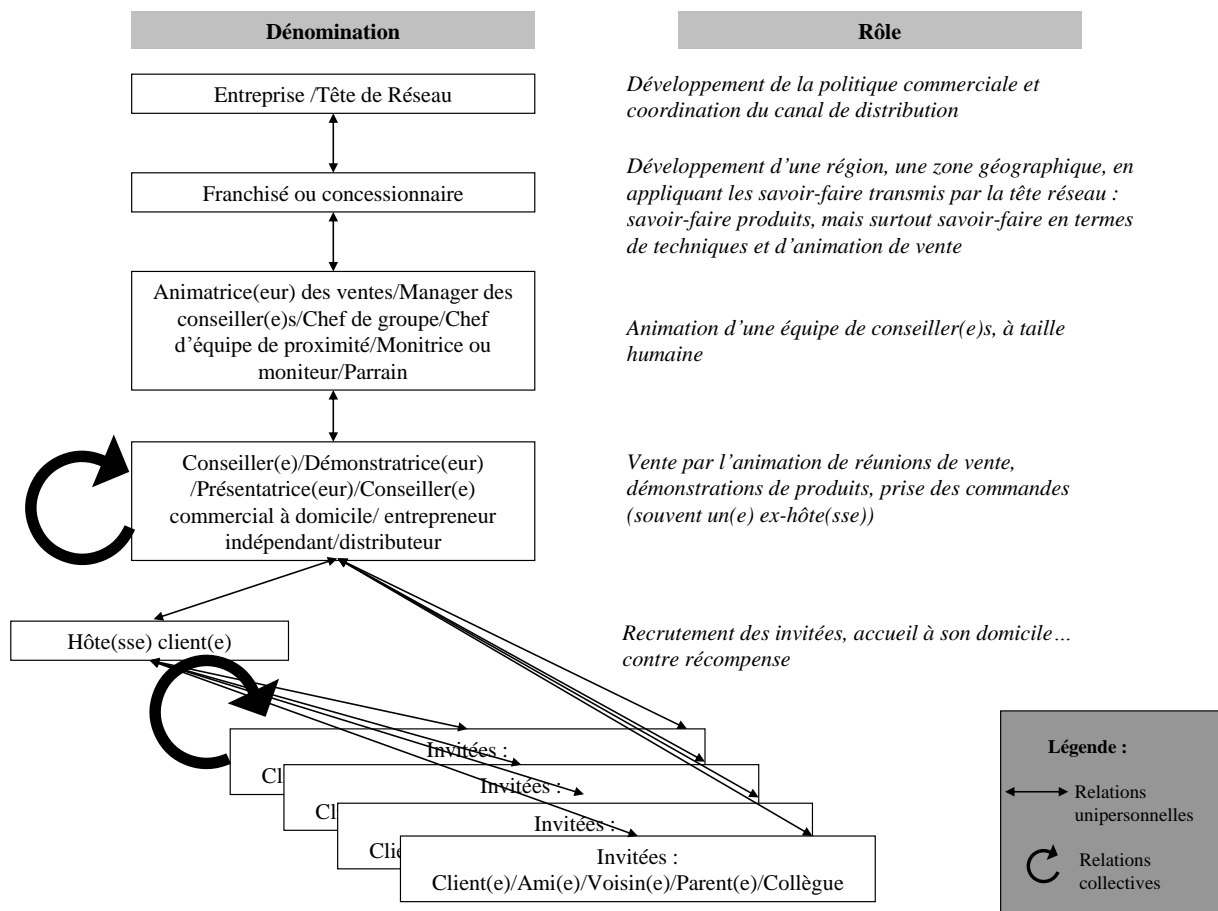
Dénomination

Rôle

Entreprise /Tête de Réseau

*Développement de la politique commerciale et coordination du canal de distribution*

Franchisé ou concessionnaire

*Développement d'une région, une zone géographique, en appliquant les savoir-faire transmis par la tête réseau : savoir-faire produits, mais surtout savoir-faire en termes de techniques et d'animation de vente*

Animatrice(eur) des ventes/Manager des conseiller(e)s/Chef de groupe/Chef d'équipe de proximité/Monitrice ou moniteur/Parrain

*Animation d'une équipe de conseiller(e)s, à taille humaine*

Conseiller(e)/Démonstratrice(eur) /Présentatrice(eur)/Conseiller(e) commercial à domicile/ entrepreneur indépendant/distributeur

*Vente par l'animation de réunions de vente, démonstrations de produits, prise des commandes (souvent un(e) ex-hôte(sse))*

Hôte(sse) client(e)

*Recrutement des invitées, accueil à son domicile… contre récompense*

Invitées :
Cli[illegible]

Invitées :
Cl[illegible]

Invitées :
Clie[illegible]

Invitées :
Client(e)/Ami(e)/Voisin(e)/Parent(e)/Collègue

Légende :

Relations unipersonnelles

Relations collectives